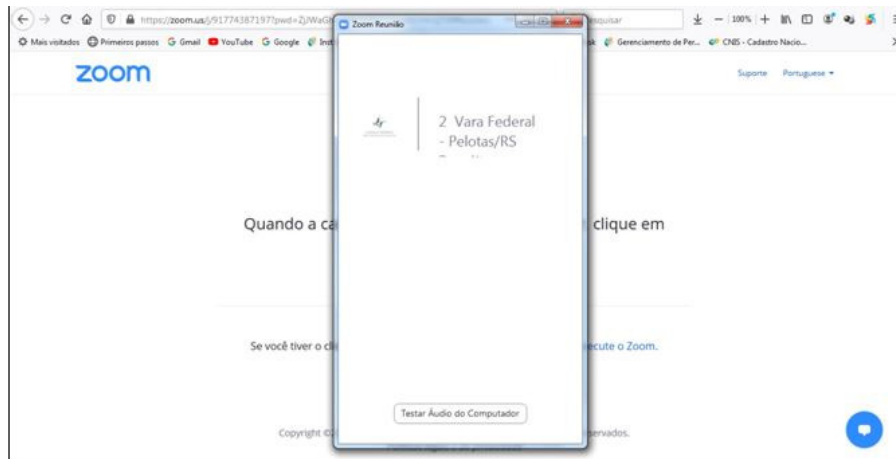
https://zoom.us/j/91774387197?pwd=ZjWaG
Zoom Reunião
esquisar
100%
Mais visitados Primeiros passos Gmail YouTube Google Inst
sk Gerenciamento de Per... CNIS - Cadastro Nacio...

zoom
Suporte Portuguese

2 Vara Federal - Pelotas/RS

Quando a ca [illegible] clique em

Se você tiver o cl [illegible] ecute o Zoom.

Testar Áudio do Computador

Copyright © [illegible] ervados.